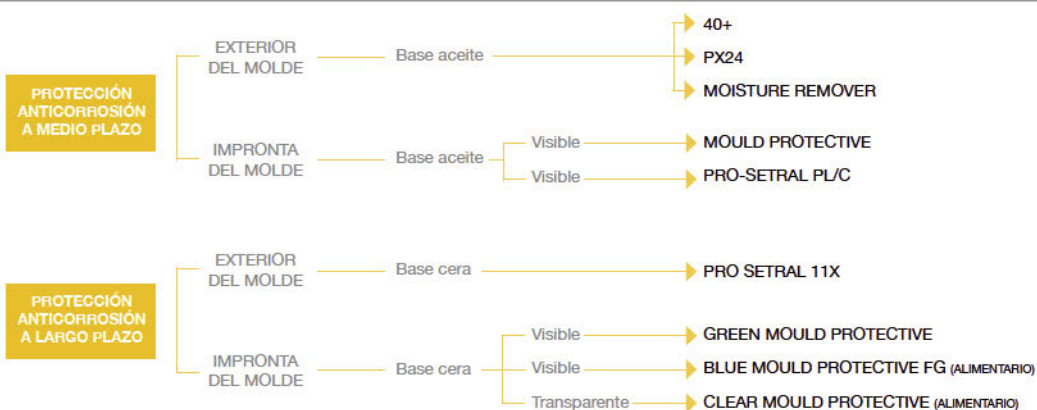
PROTECCIÓN ANTICORROSIÓN A MEDIO PLAZO

EXTERIOR DEL MOLDE

Base aceite

40+

PX24

MOISTURE REMOVER

IMPRONTA DEL MOLDE

Base aceite

Visible

MOULD PROTECTIVE

Visible

PRO-SETRAL PL/C

PROTECCIÓN ANTICORROSIÓN A LARGO PLAZO

EXTERIOR DEL MOLDE

Base cera

PRO SETRAL 11X

IMPRONTA DEL MOLDE

Base cera

Visible

GREEN MOULD PROTECTIVE

Visible

BLUE MOULD PROTECTIVE FG (ALIMENTARIO)

Transparente

CLEAR MOULD PROTECTIVE (ALIMENTARIO)